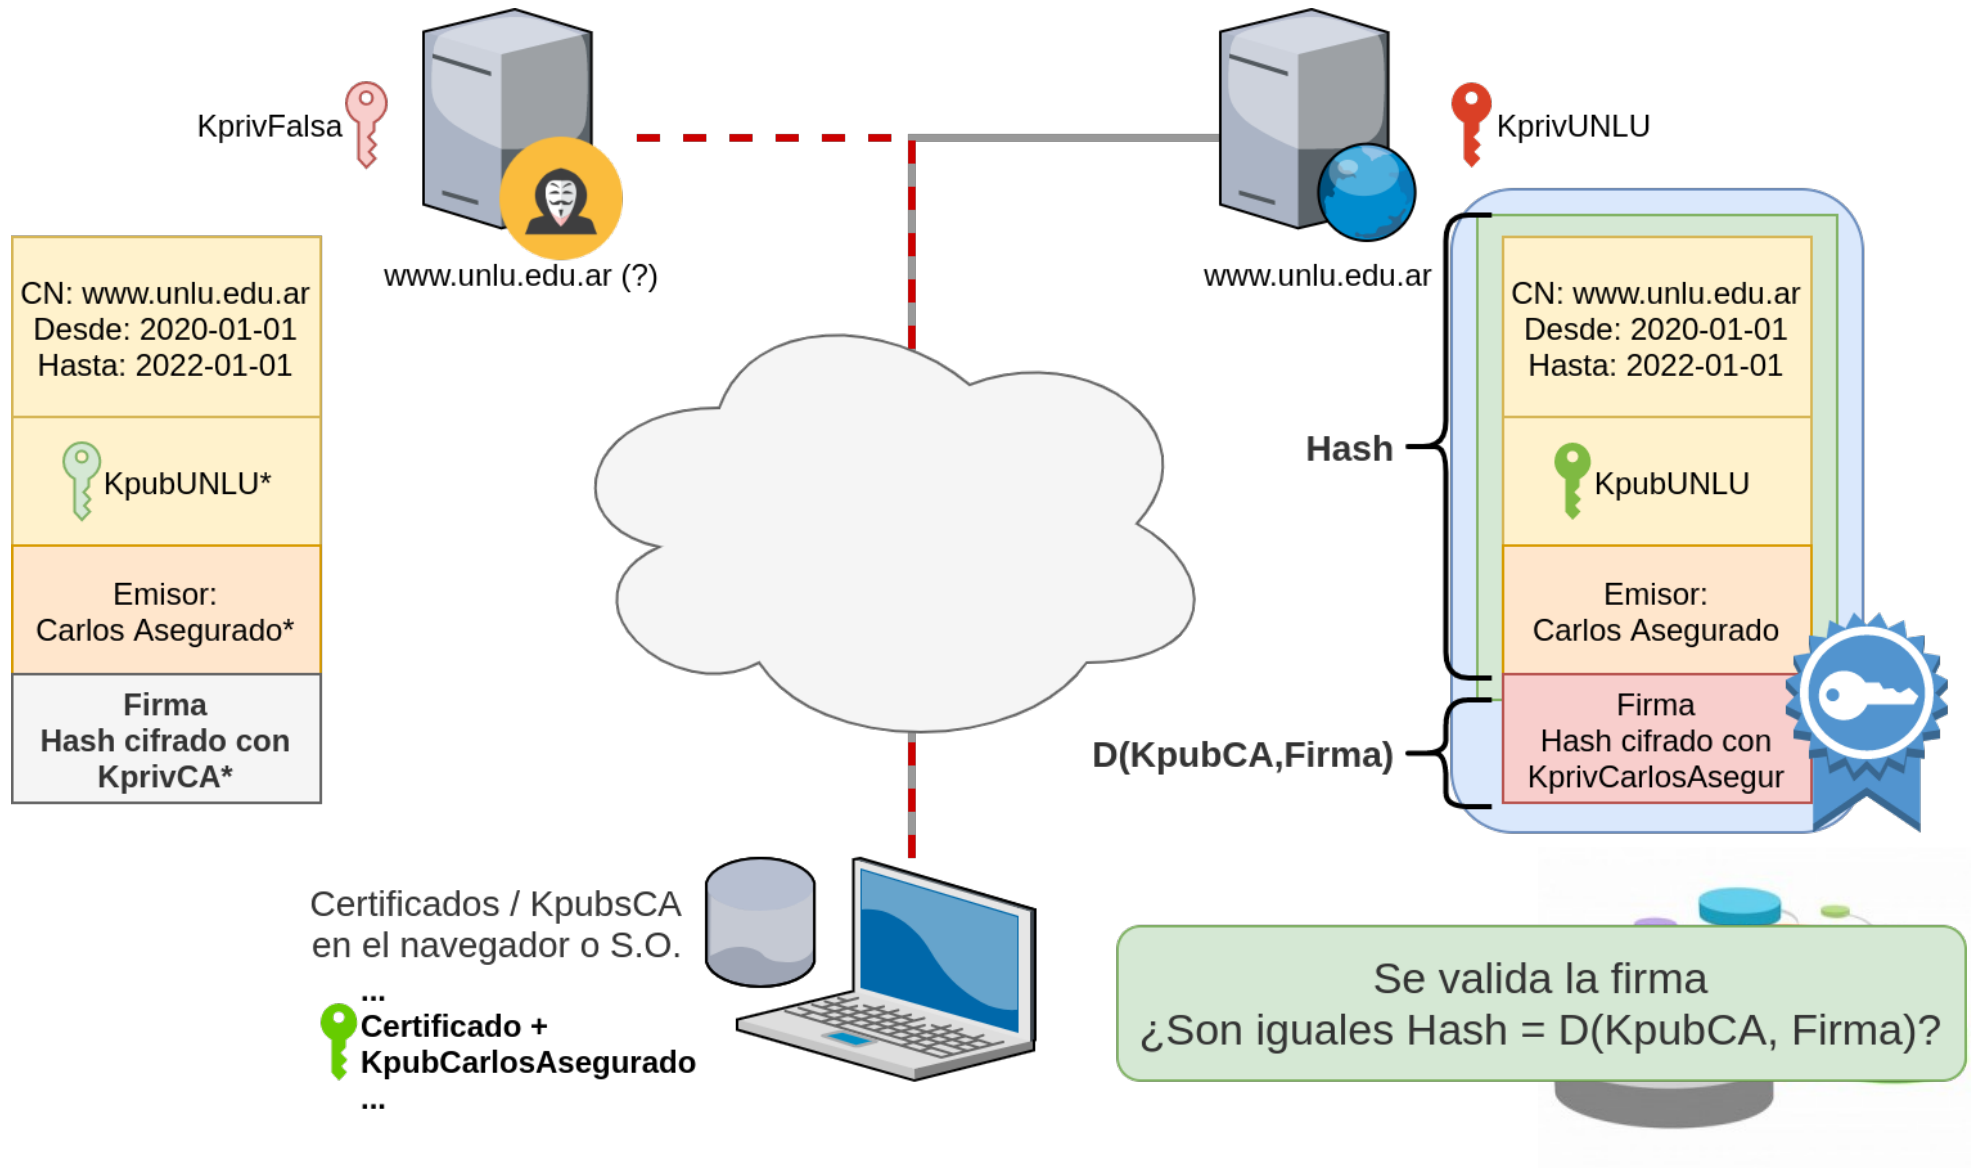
KprivFalsa

www.unlu.edu.ar (?)

KprivUNLU

www.unlu.edu.ar

CN: www.unlu.edu.ar
Desde: 2020-01-01
Hasta: 2022-01-01

KpubUNLU*

Emisor:
Carlos Asegurado*

Firma
Hash cifrado con
KprivCA*

Hash

CN: www.unlu.edu.ar
Desde: 2020-01-01
Hasta: 2022-01-01

KpubUNLU

Emisor:
Carlos Asegurado

D(KpubCA,Firma)

Firma
Hash cifrado con
KprivCarlosAsegur

Certificados / KpubsCA
en el navegador o S.O.
...
Certificado +
KpubCarlosAsegurado
...

Se valida la firma
¿Son iguales Hash = D(KpubCA, Firma)?